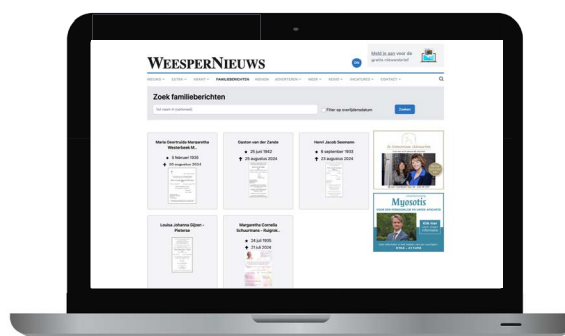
WEESPERNIEUWS

Meld je aan voor de gratis nieuwsbrief

NIEUWS EXTRA KRANT FAMILIEBERICHTEN WONEN ADVERTEREN MEER REGIO VACATURES CONTACT

Zoek familieberichten

Filter op overlijdensdatum

Zoeken

Maria Geertruida Margaretha Westerbeek M...
5 februari 1935
20 augustus 2024

Gaston van der Zande
25 juli 1942
25 augustus 2024

Henri Jacob Seemann
6 september 1932
23 augustus 2024

Louisa Johanna Gijzen - Pieterse

Margaretha Cornelia Schuurmans - Hulgink...
14 juli 1935
21 juli 2024

Myosotis